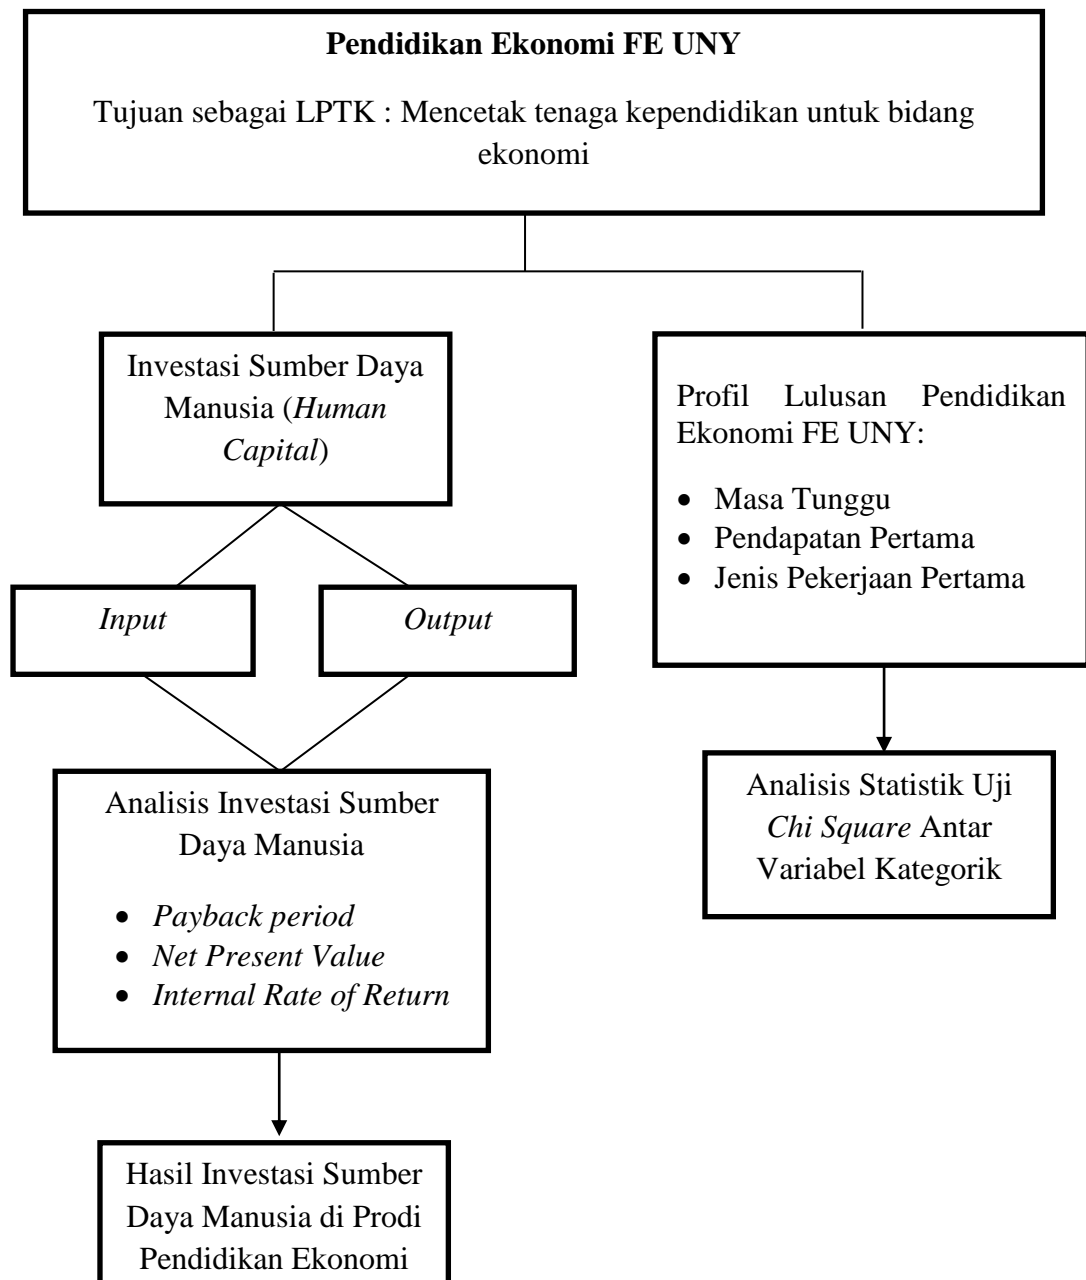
**Pendidikan Ekonomi FE UNY**

Tujuan sebagai LPTK : Mencetak tenaga kependidikan untuk bidang ekonomi

Investasi Sumber Daya Manusia (*Human Capital*)

*Input*

*Output*

Analisis Investasi Sumber Daya Manusia

- *Payback period*
- *Net Present Value*
- *Internal Rate of Return*

Hasil Investasi Sumber Daya Manusia di Prodi Pendidikan Ekonomi

Profil Lulusan Pendidikan Ekonomi FE UNY:

- Masa Tunggu
- Pendapatan Pertama
- Jenis Pekerjaan Pertama

Analisis Statistik Uji *Chi Square* Antar Variabel Kategorik